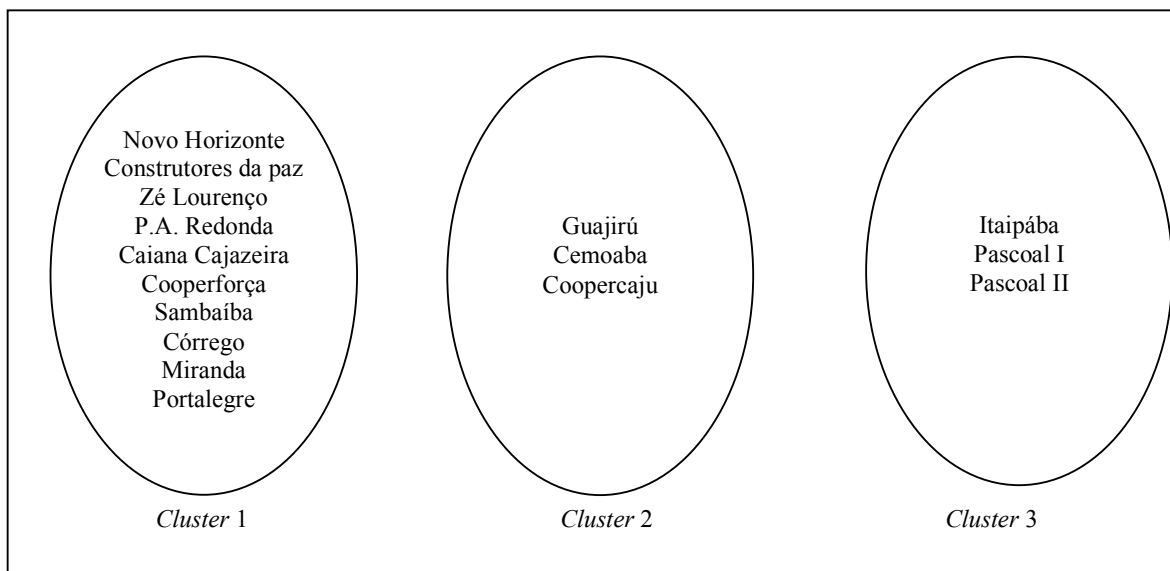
Novo Horizonte
Construtores da paz
Zé Lourenço
P.A. Redonda
Caiana Cajazeira
Cooperforça
Sambaíba
Córrego
Miranda
Portalegre

Cluster 1

Guajirú
Cemoaba
Coopercaju

Cluster 2

Itaipába
Pascoal I
Pascoal II

Cluster 3